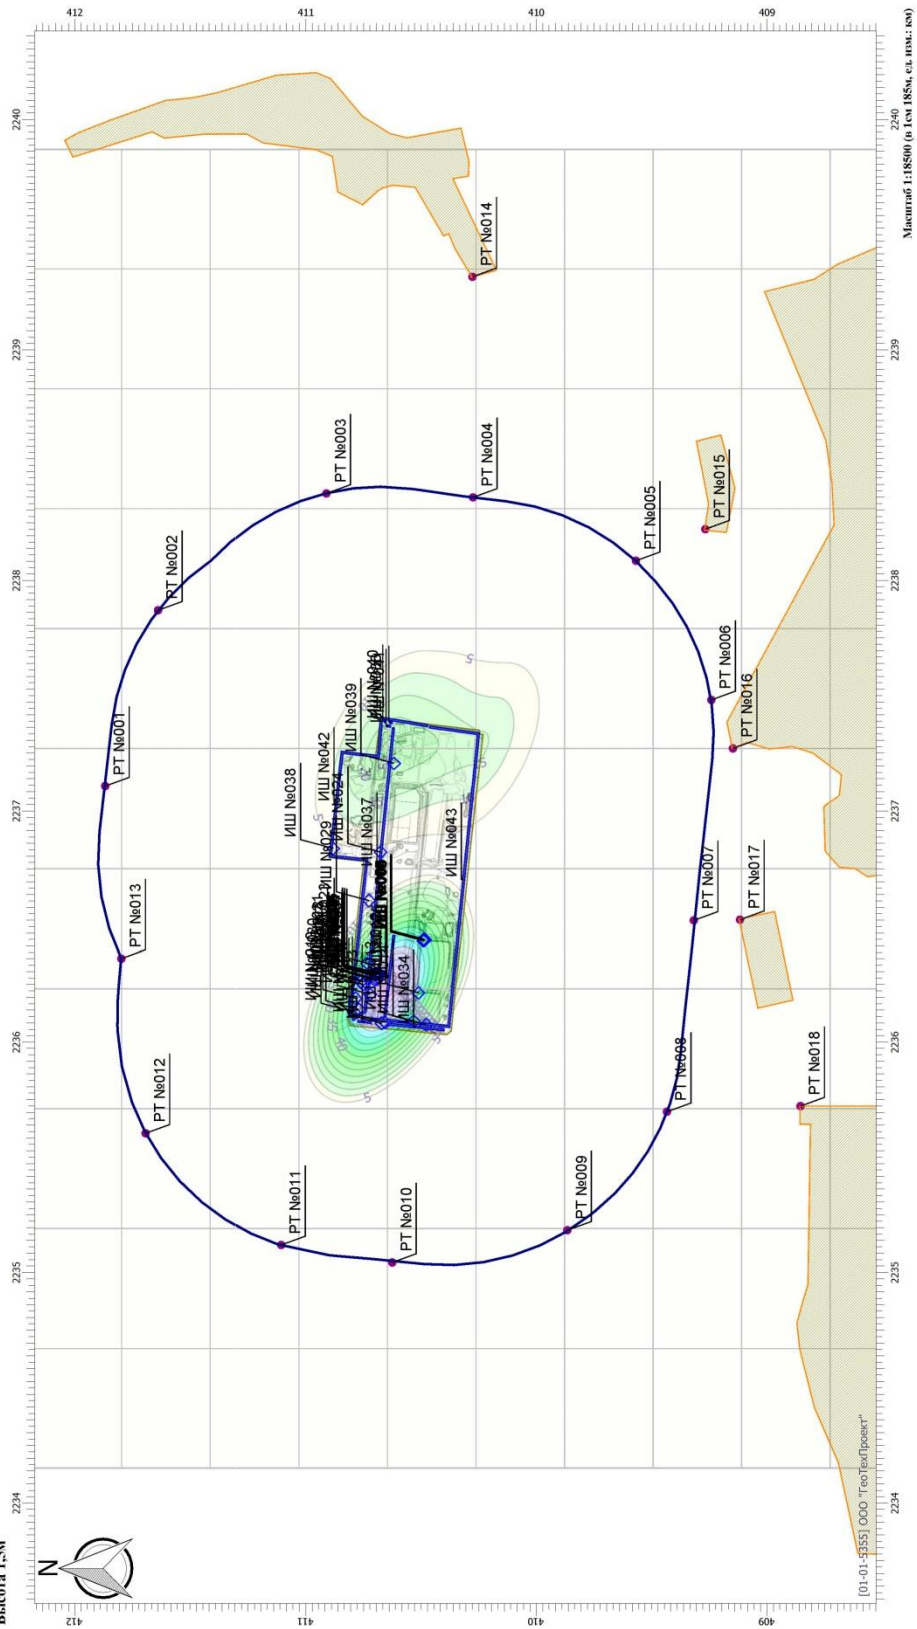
412
411
410
409
2240
2239
2238
2237
2236
2235
2234
Масштаб 1:18500 (в 1см 185м, ед. изм.: км)
Высота 1,5м
N
РТ №001
РТ №002
РТ №003
РТ №004
РТ №005
РТ №006
РТ №007
РТ №008
РТ №009
РТ №010
РТ №011
РТ №012
РТ №013
РТ №014
РТ №015
РТ №016
РТ №017
РТ №018
ИШ №038
ИШ №042
ИШ №039
ИШ №040
ИШ №029
ИШ №024
ИШ №037
ИШ №043
ИШ №034
ИШ №030
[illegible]
5
40
5
[01-01-5355] ООО "ГеоТехПроект"